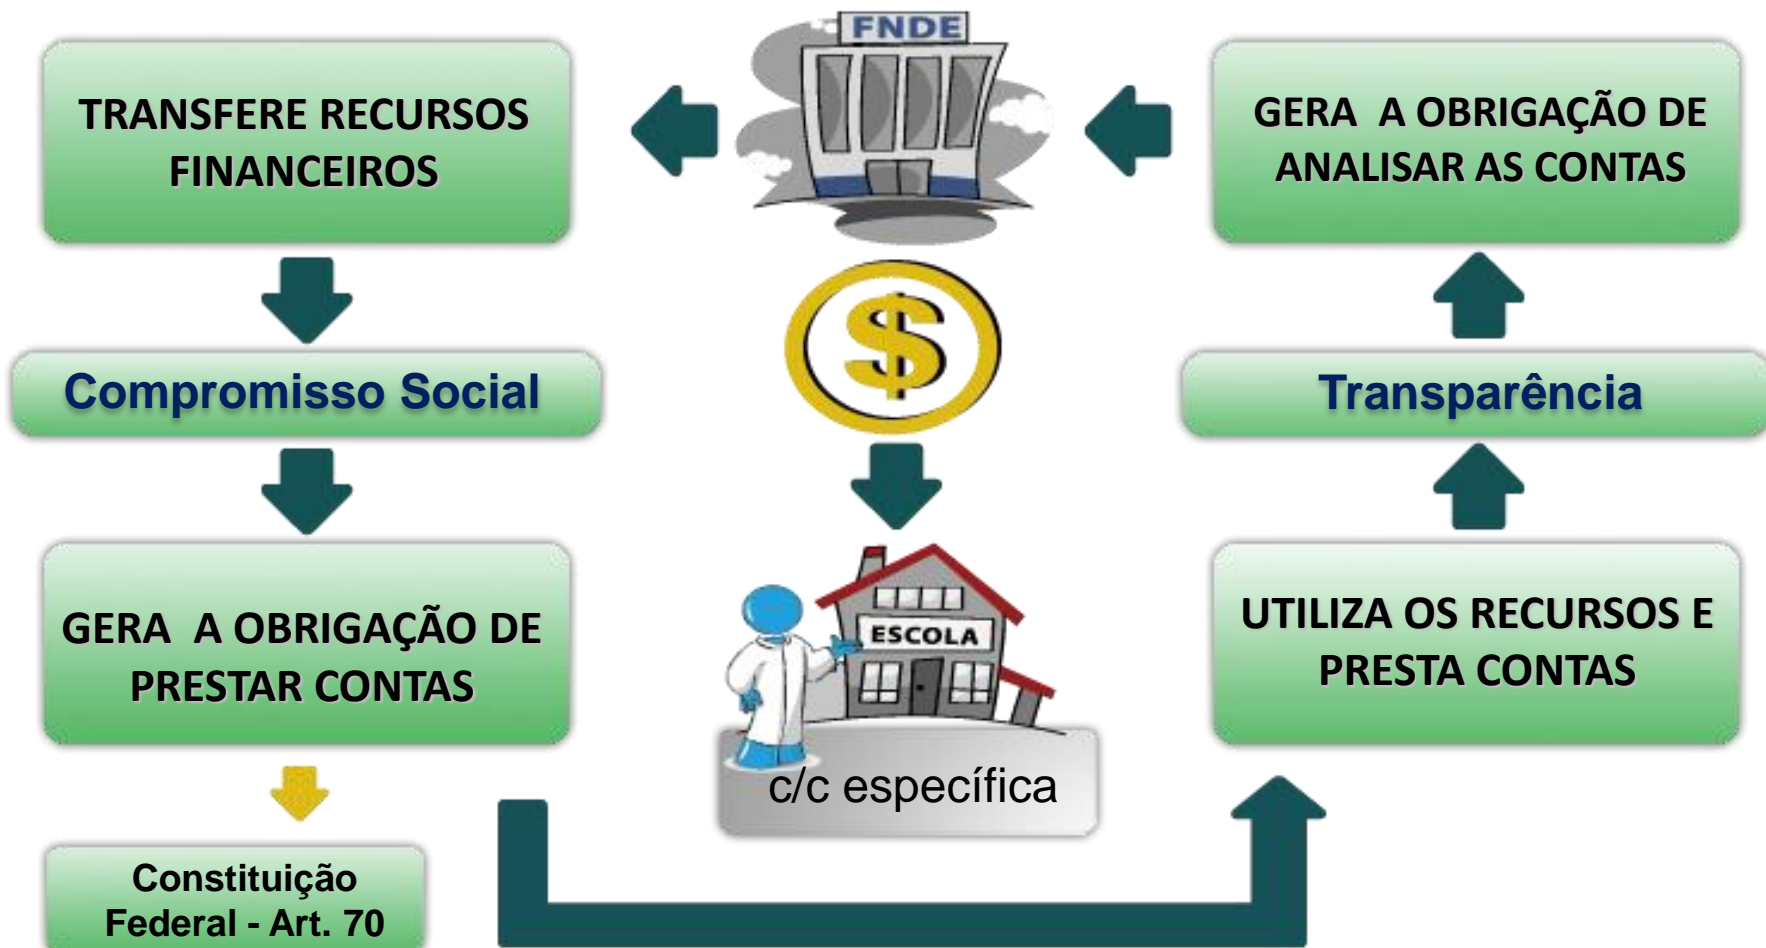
TRANSFERE RECURSOS FINANCEIROS

FNDE

GERA A OBRIGAÇÃO DE ANALISAR AS CONTAS

Compromisso Social

$

Transparência

GERA A OBRIGAÇÃO DE PRESTAR CONTAS

ESCOLA

c/c específica

UTILIZA OS RECURSOS E PRESTA CONTAS

Constituição Federal - Art. 70